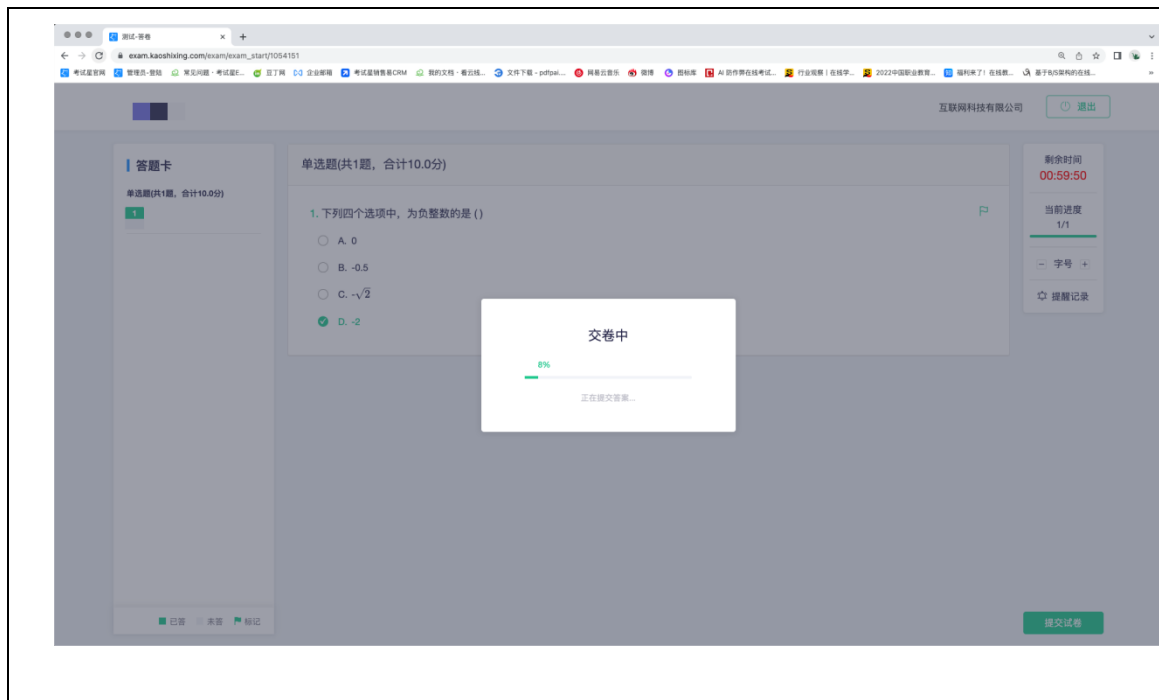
测试-答卷
exam.kaoshixing.com/exam/exam_start/1054151
考试星官网 管理员-登陆 常见问题 - 考试星E... 豆丁网 企业邮箱 考试星销售易CRM 我的文档 - 看云线... 文件下载 - pdfpai... 网易云音乐 微博 图标库 AI 防作弊在线考试... 行业观察 | 在线学... 2022中国职业教育... 福利来了！在线数... 基于B/S架构的在线...

互联网科技有限公司
退出

答题卡
单选题(共1题，合计10.0分)
1

单选题(共1题，合计10.0分)
1. 下列四个选项中，为负整数的是 ()
A. 0
B. -0.5
C. $-\sqrt{2}$
D. -2

剩余时间
00:59:50
当前进度
1/1
字号
提醒记录

交卷中
8%
正在提交答案...

已答 未答 标记
提交试卷